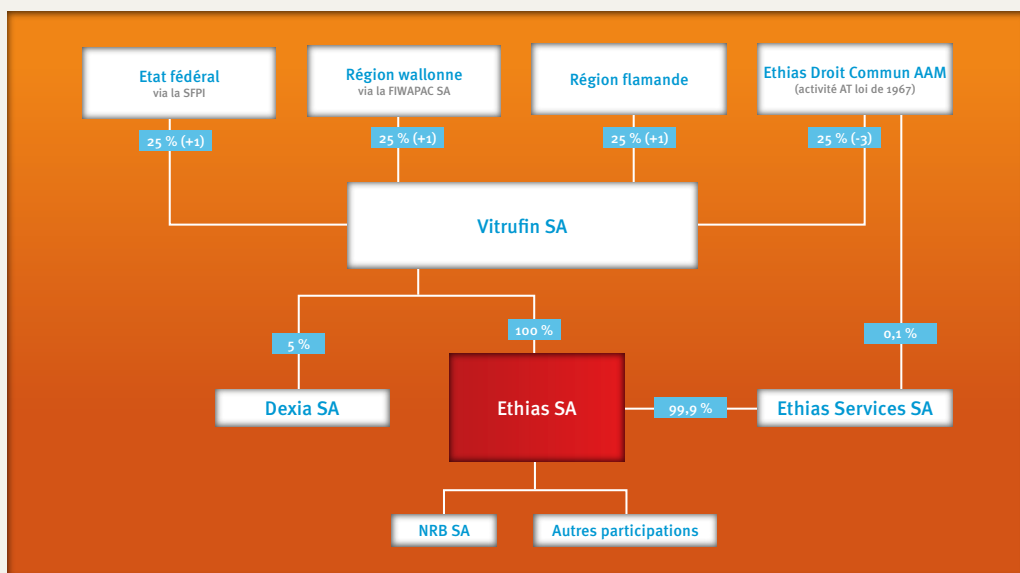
Etat fédéral
via la SFPI

Région wallonne
via la FIWAPAC SA

Région flamande

Ethias Droit Commun AAM
(activité AT loi de 1967)

25 % (+1)

25 % (+1)

25 % (+1)

25 % (-3)

Vitrufin SA

5 %

100 %

0,1 %

Dexia SA

Ethias SA

99,9 %

Ethias Services SA

NRB SA

Autres participations